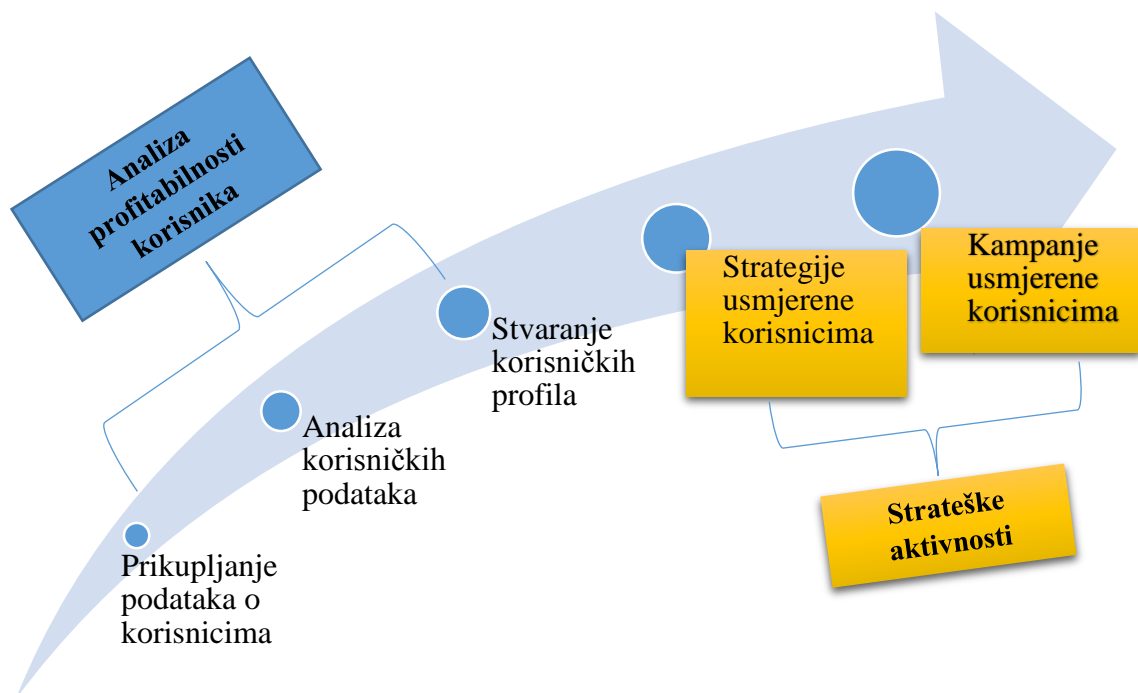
Analiza profitabilnosti korisnika

Prikupljanje podataka o korisnicima

Analiza korisničkih podataka

Stvaranje korisničkih profila

Strategije usmjerene korisnicima

Kampanje usmjerene korisnicima

Strateške aktivnosti